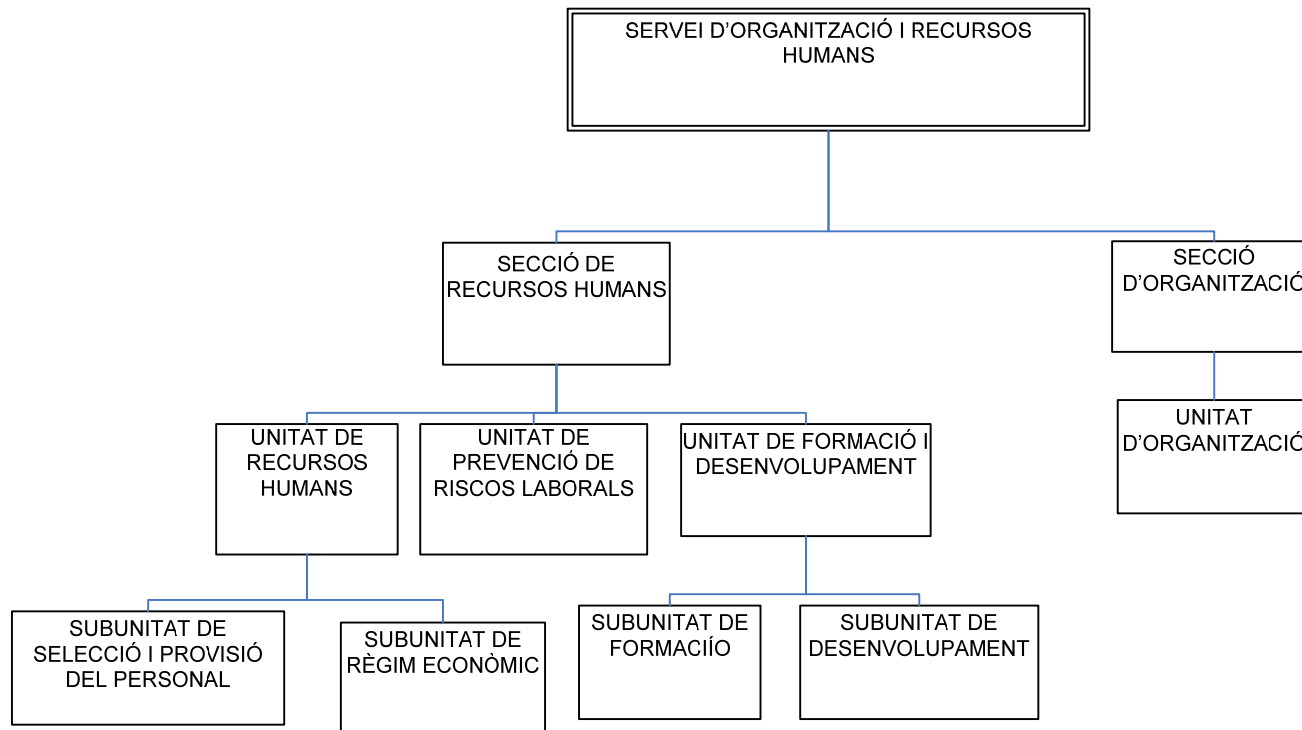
SERVEI D'ORGANITZACIÓ I RECURSOS HUMANS

SECCIÓ DE RECURSOS HUMANS

SECCIÓ D'ORGANITZACIÓ

UNITAT DE RECURSOS HUMANS

UNITAT DE PREVENCIÓ DE RISCOS LABORALS

UNITAT DE FORMACIÓ I DESENVOLUPAMENT

UNITAT D'ORGANITZACIÓ

SUBUNITAT DE SELECCIÓ I PROVISIÓ DEL PERSONAL

SUBUNITAT DE RÈGIM ECONÒMIC

SUBUNITAT DE FORMACIÍO

SUBUNITAT DE DESENVOLUPAMENT